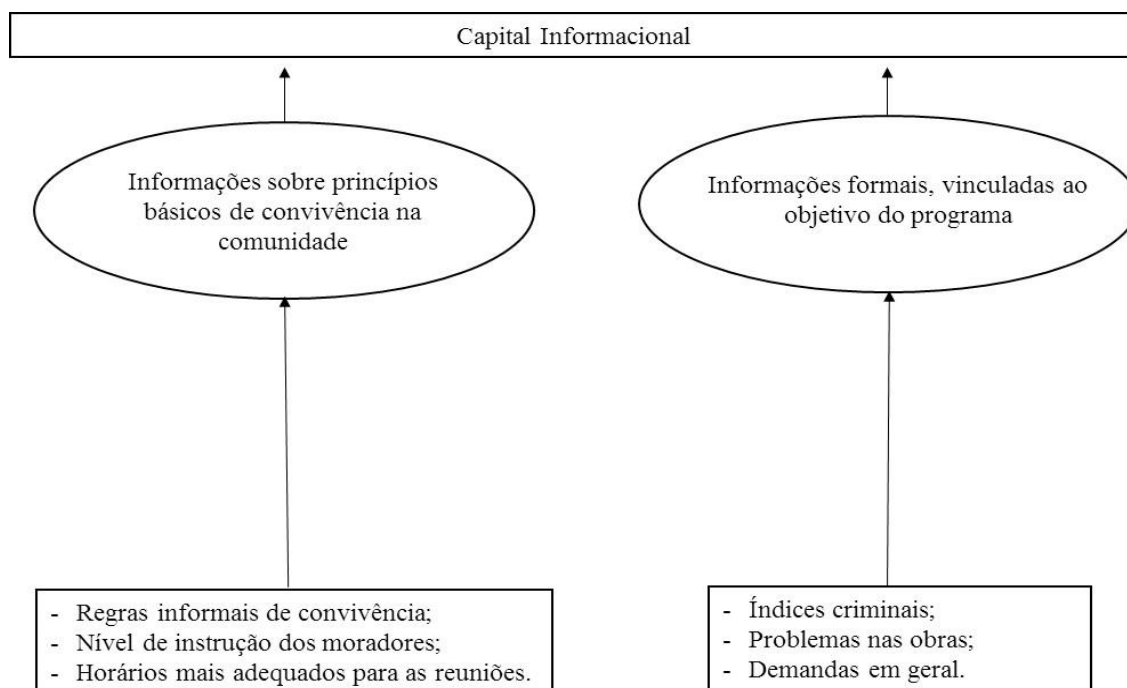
Capital Informacional

Informações sobre princípios básicos de convivência na comunidade

Informações formais, vinculadas ao objetivo do programa

- Regras informais de convivência;
- Nível de instrução dos moradores;
- Horários mais adequados para as reuniões.

- Índices criminais;
- Problemas nas obras;
- Demandas em geral.